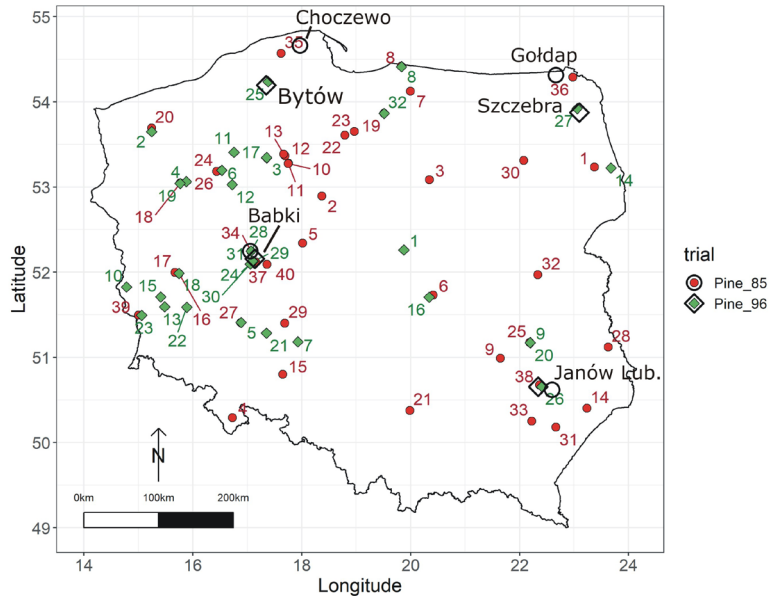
Choczewo
35
8
8
Gołdap
36
25
Bytów
32
7
Szczebra
27
20
2
23
22
19
11
17
13
12
10
3
11
1
30
3
14
4
24
6
26
19
12
18
2
Babki
34
28
31
29
5
1
32
17
18
10
15
24
30
37
40
6
16
39
23
13
22
16
27
5
21
29
7
15
25
9
20
28
Janów Lub.
38
26
9
33
14
31
4
21
N
0km
100km
200km
trial
Pine_85
Pine_96
Latitude
Longitude
55
54
53
52
51
50
49
14
16
18
20
22
24